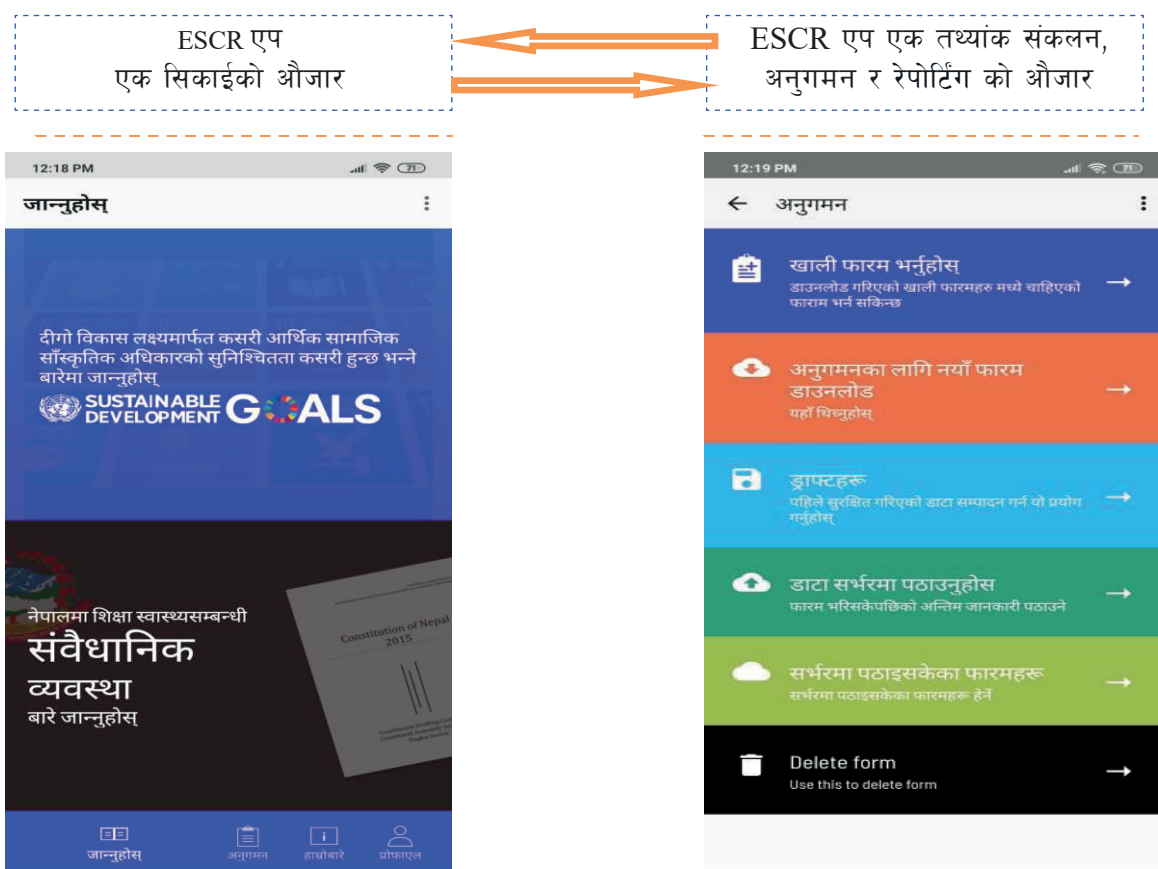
ESCR एप
एक सिकाईको औजार

ESCR एप एक तथ्यांक संकलन, अनुगमन र रेपोर्टिंग को औजार

12:18 PM

जान्नुहोस्

दीगो विकास लक्ष्यमार्फत कसरी आर्थिक सामाजिक साँस्कृतिक अधिकारको सुनिश्चितता कसरी हुन्छ भन्ने बारेमा जान्नुहोस्

SUSTAINABLE DEVELOPMENT GOALS

नेपालमा शिक्षा स्वास्थ्यसम्बन्धी
संवैधानिक
व्यवस्था
बारे जान्नुहोस्

Constitution of Nepal 2015

जान्नुहोस् अनुगमन हाम्रोबारे प्रोफाइल

12:19 PM

अनुगमन

खाली फारम भर्नुहोस्
डाउनलोड गरिएको खाली फारमहरु मध्ये चाहिएको फाराम भर्न सकिन्छ

अनुगमनका लागि नयाँ फारम डाउनलोड
यहाँ थिच्नुहोस्

ड्राफ्टहरू
पहिले सुरक्षित गरिएको डाटा सम्पादन गर्न यो प्रयोग गर्नुहोस्

डाटा सर्भरमा पठाउनुहोस
फारम भरिसकेपछिको अन्तिम जानकारी पठाउने

सर्भरमा पठाइसकेका फारमहरू
सर्भरमा पठाइसकेका फारमहरू हेर्ने

Delete form
Use this to delete form